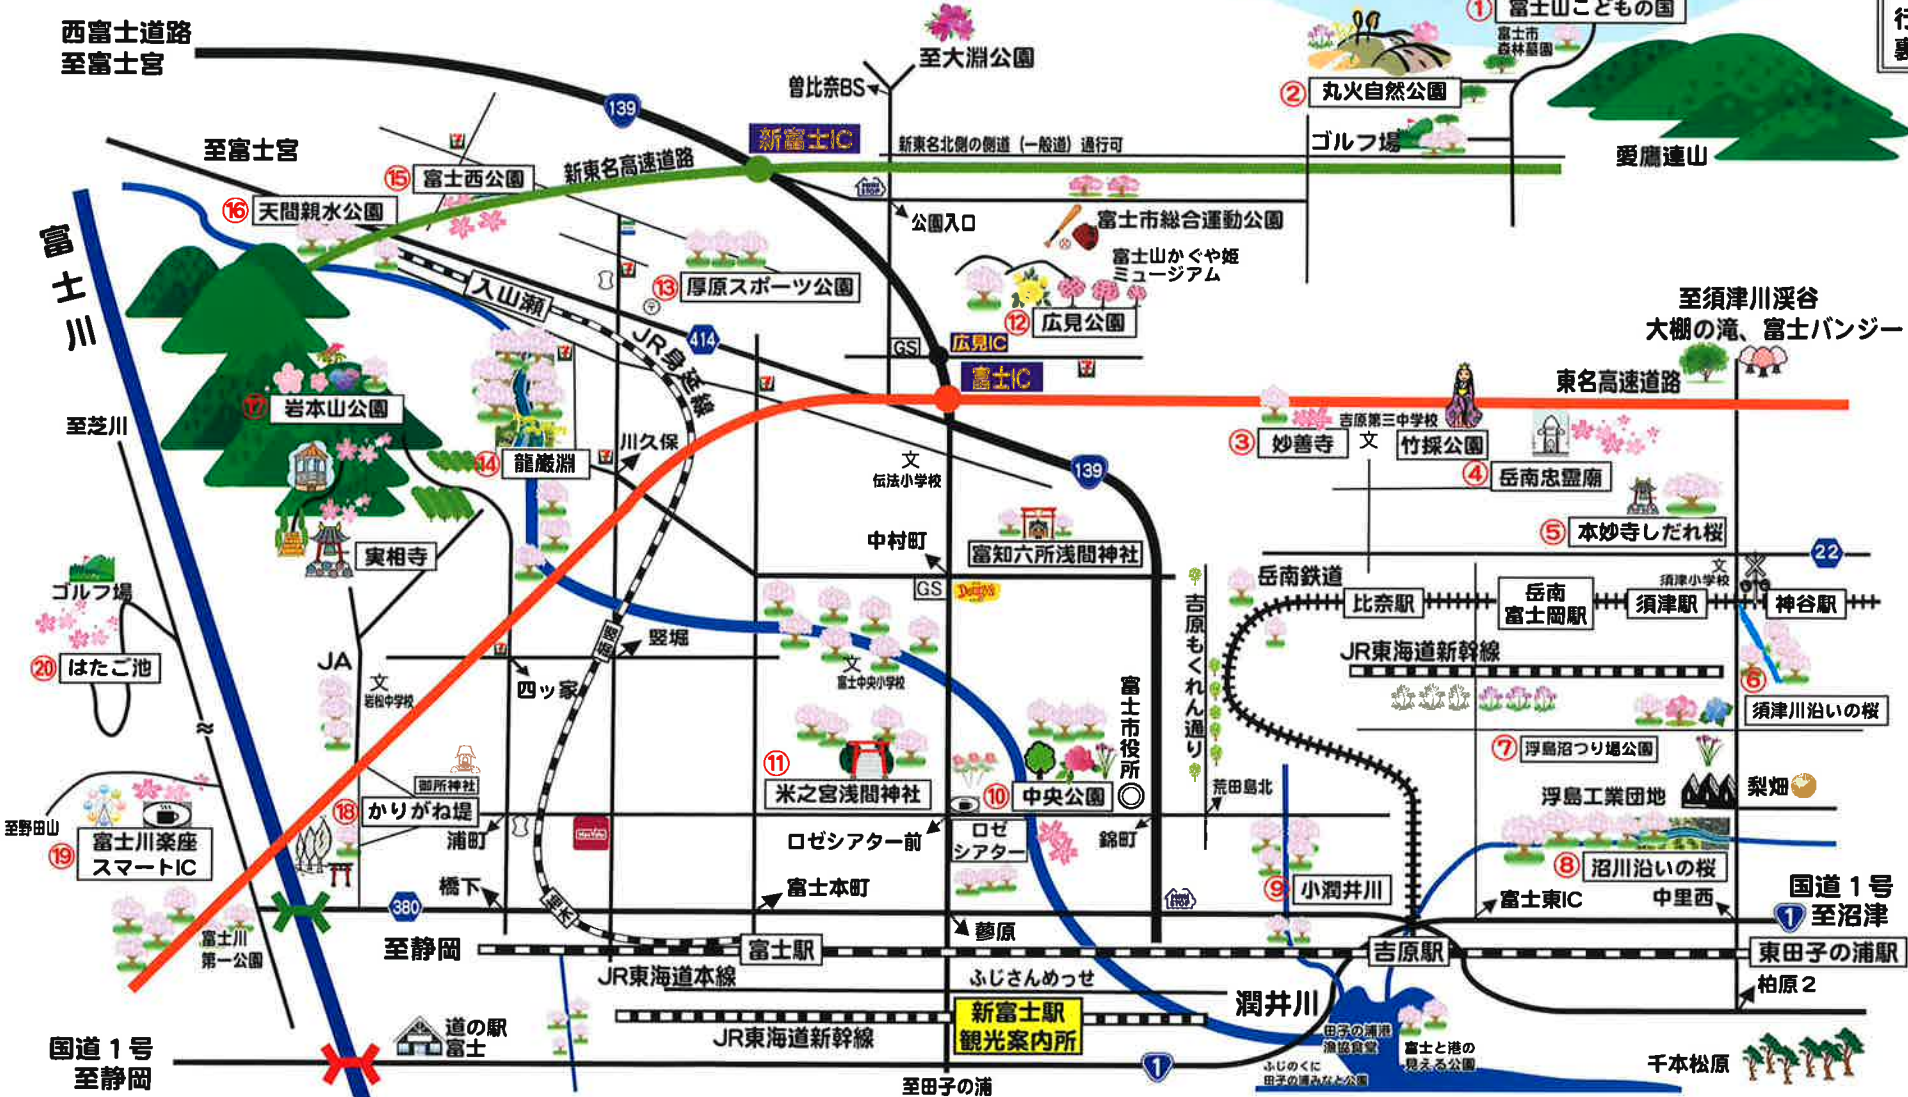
西富士道路
至富士宮

至大渕公園

曽比奈BS

①富士山こどもの国
富士市
森林墓園

②丸火自然公園

ゴルフ場

愛鷹連山

至富士宮

139

新富士IC

新東名高速道路

新東名北側の側道（一般道）通行可

⑮富士西公園

⑯天間親水公園

公園入口

富士市総合運動公園

富士山かぐや姫
ミュージアム

富士川

入山瀬

⑬厚原スポーツ公園

414

JR身延線

⑫広見公園

GS

広見IC

富士IC

至須津川渓谷
大棚の滝、富士バンジー

東名高速道路

⑰岩本山公園

至芝川

川久保

⑭龍巌淵

吉原第三中学校

③妙善寺

竹採公園

④岳南忠霊廟

文
伝法小学校

139

⑤本妙寺しだれ桜

実相寺

中村町

富知六所浅間神社

22

ゴルフ場

GS

岳南鉄道

比奈駅

岳南
富士岡駅

須津小学校

須津駅

神谷駅

吉原もくれん通り

竪堀

JR東海道新幹線

⑳はたご池

JA

文
岩松中学校

四ッ家

文
富士中央小学校

富士市役所

⑥須津川沿いの桜

⑦浮島沼つり堀公園

梨畑

⑪米之宮浅間神社

荒田島北

浮島工業団地

御所神社

⑱かりがね堤

⑩中央公園

至野田山

⑲富士川楽座
スマートIC

浦町

ロゼシアター前

ロゼ
シアター

錦町

⑧沼川沿いの桜

⑨小潤井川

国道1号

富士東IC

中里西

①至沼津

橋下

富士本町

富士川
第一公園

380

至静岡

富士駅

蓼原

吉原駅

東田子の浦駅

JR東海道本線

ふじさんめっせ

柏原２

潤井川

道の駅
富士

JR東海道新幹線

新富士駅
観光案内所

田子の浦港
漁協食堂

富士と港の
見える公園

ふじのくに
田子の浦みなと公園

千本松原

国道１号
至静岡

至田子の浦

1